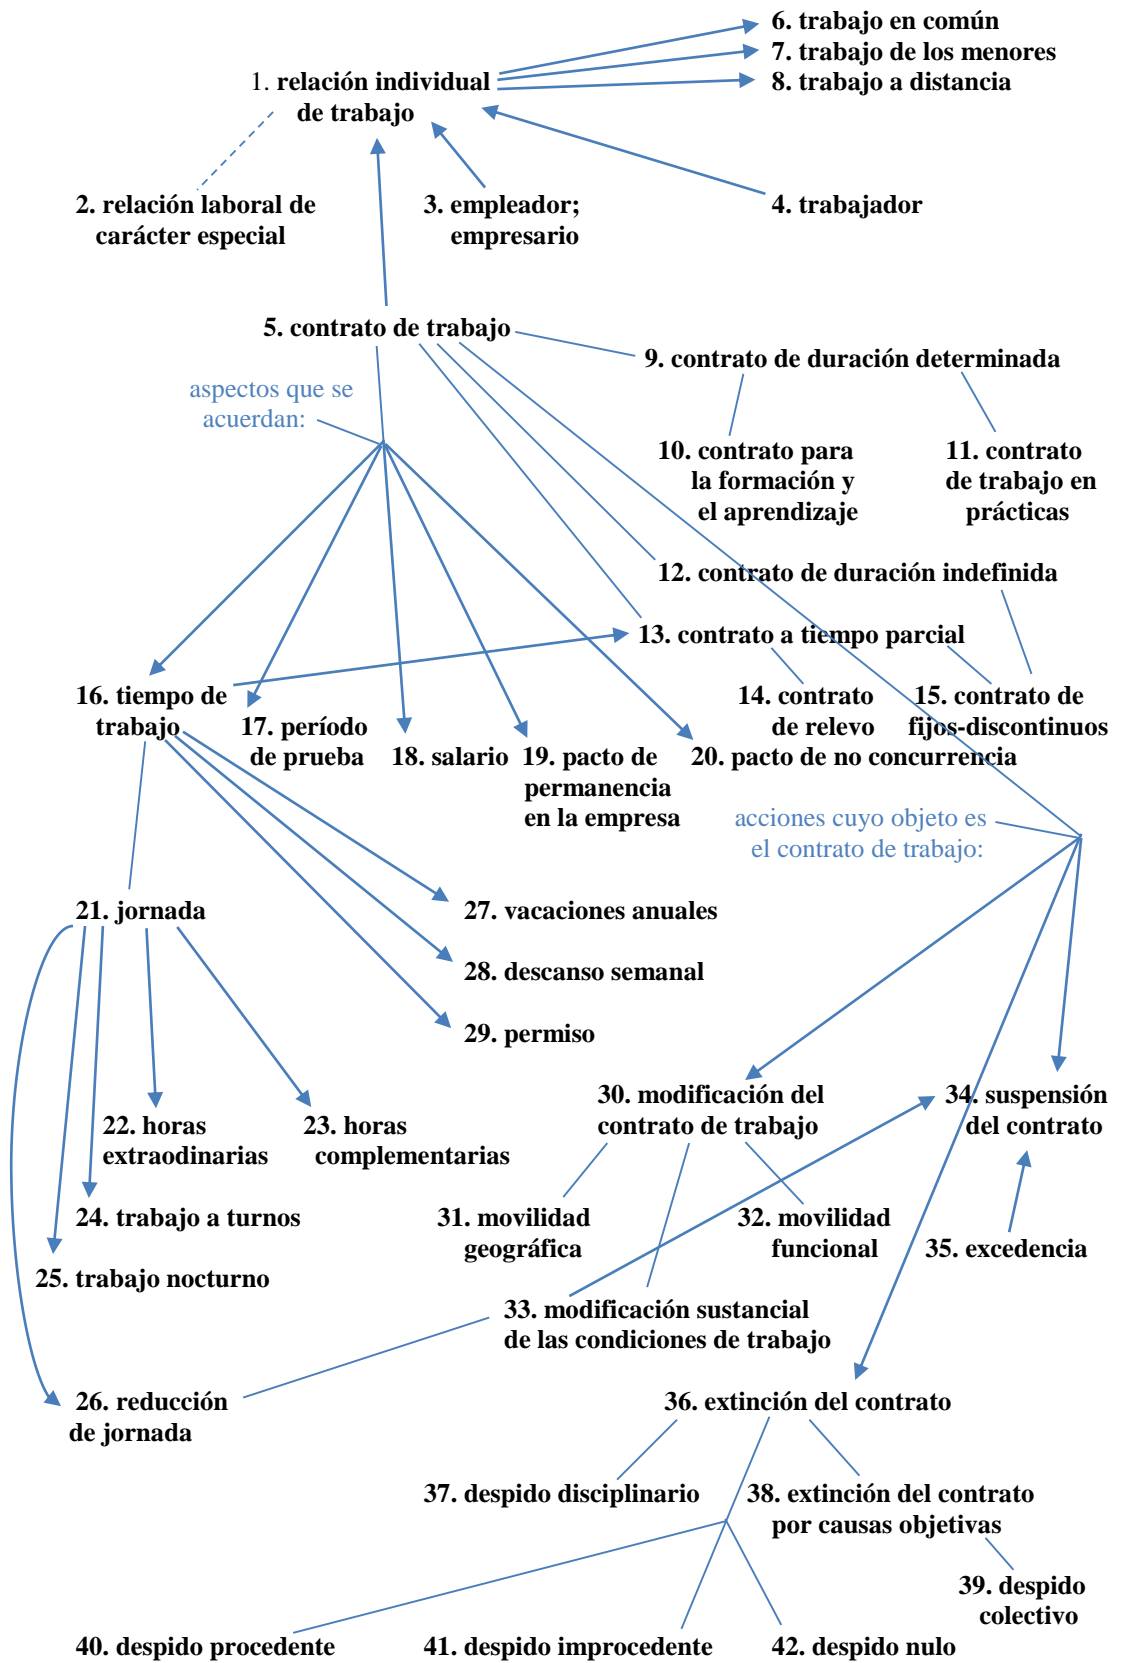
1. relación individual de trabajo

6. trabajo en común
7. trabajo de los menores
8. trabajo a distancia

2. relación laboral de carácter especial

3. empleador; empresario

4. trabajador

5. contrato de trabajo

9. contrato de duración determinada

aspectos que se acuerdan:

10. contrato para la formación y el aprendizaje

11. contrato de trabajo en prácticas

12. contrato de duración indefinida

13. contrato a tiempo parcial

16. tiempo de trabajo

17. período de prueba

18. salario

19. pacto de permanencia en la empresa

14. contrato de relevo

15. contrato de fijos-discontinuos

20. pacto de no concurrencia

acciones cuyo objeto es el contrato de trabajo:

21. jornada

27. vacaciones anuales

28. descanso semanal

29. permiso

30. modificación del contrato de trabajo

34. suspensión del contrato

22. horas extraodinarias

23. horas complementarias

24. trabajo a turnos

31. movilidad geográfica

32. movilidad funcional

35. excedencia

25. trabajo nocturno

33. modificación sustancial de las condiciones de trabajo

26. reducción de jornada

36. extinción del contrato

37. despido disciplinario

38. extinción del contrato por causas objetivas

39. despido colectivo

40. despido procedente

41. despido improcedente

42. despido nulo